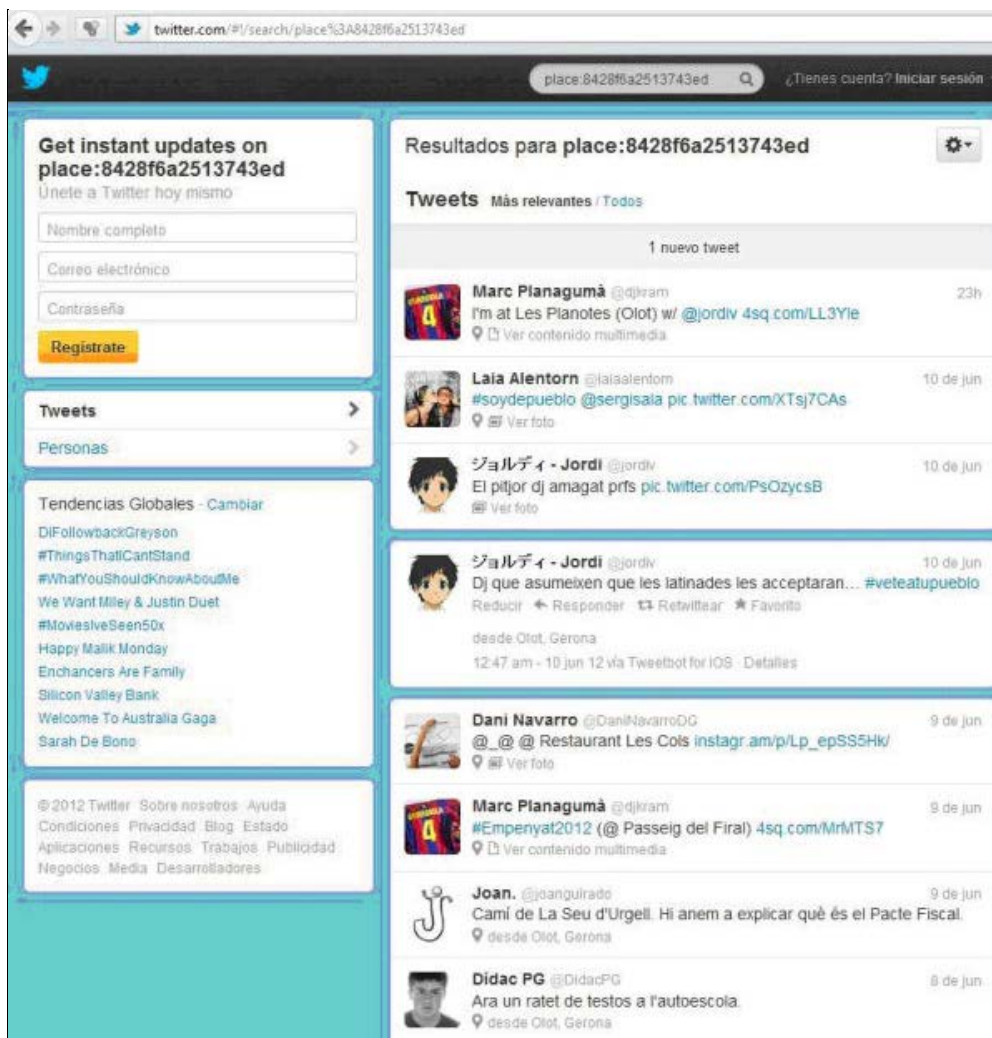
twitter.com/#!/search/place%3A8428f6a2513743ed

place:8428f6a2513743ed

¿Tienes cuenta? Iniciar sesión

Get instant updates on place:8428f6a2513743ed
Únete a Twitter hoy mismo

Nombre completo

Correo electrónico

Contraseña

Regístrate

Tweets

Personas

Tendencias Globales · Cambiar

DiFollowbackGreyson
#ThingsThatICantStand
#WhatYouShouldKnowAboutMe
We Want Miley & Justin Duet
#MoviesIveSeen50x
Happy Malik Monday
Enchancers Are Family
Silicon Valley Bank
Welcome To Australia Gaga
Sarah De Bono

© 2012 Twitter Sobre nosotros Ayuda Condiciones Privacidad Blog Estado Aplicaciones Recursos Trabajos Publicidad Negocios Media Desarrolladores

Resultados para place:8428f6a2513743ed

Tweets Más relevantes / Todos

1 nuevo tweet

Marc Planagumà @djkram 23h
I'm at Les Planotes (Olot) w/ @jordiv 4sq.com/LL3Yle
Ver contenido multimedia

Laia Alentorn @laiaalentorn 10 de jun
#soydepueblo @sergisala pic.twitter.com/XTsj7CAs
Ver foto

ジョルディ - Jordi @jordiv 10 de jun
El pitjor dj amagat prfs pic.twitter.com/PsOzycsB
Ver foto

ジョルディ - Jordi @jordiv 10 de jun
Dj que asumeixen que les latinades les acceptaran... #veteatupueblo
Reducir Responder Retwittear Favorito

desde Olot, Gerona

12:47 am - 10 jun 12 vía Tweetbot for iOS · Detalles

Dani Navarro @DaniNavarroDG 9 de jun
@_@ @ Restaurant Les Cols instagr.am/p/Lp_epSS5Hk/
Ver foto

Marc Planagumà @djkram 9 de jun
#Empenyat2012 (@ Passeig del Firal) 4sq.com/MrMTS7
Ver contenido multimedia

Joan. @joanguirado 9 de jun
Camí de La Seu d'Urgell. Hi anem a explicar què és el Pacte Fiscal.
desde Olot, Gerona

Didac PG @DidacPG 8 de jun
Ara un ratet de testos a l'autoescola.
desde Olot, Gerona